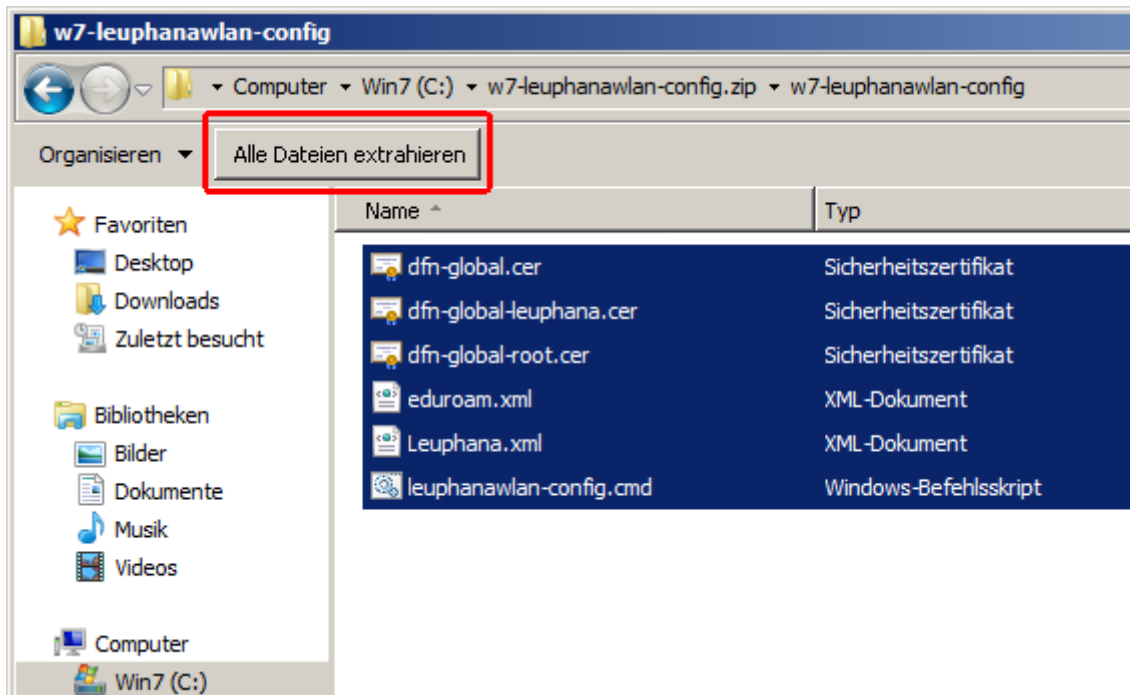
w7-leuphanawlan-config

▸ Computer ▸ Win7 (C:) ▸ w7-leuphanawlan-config.zip ▸ w7-leuphanawlan-config

Organisieren ▾ Alle Dateien extrahieren

Favoriten
Desktop
Downloads
Zuletzt besucht

Bibliotheken
Bilder
Dokumente
Musik
Videos

Computer
Win7 (C:)

| Name | Typ |
|---|---|
| dfn-global.cer | Sicherheitszertifikat |
| dfn-global-leuphana.cer | Sicherheitszertifikat |
| dfn-global-root.cer | Sicherheitszertifikat |
| eduroam.xml | XML-Dokument |
| Leuphana.xml | XML-Dokument |
| leuphanawlan-config.cmd | Windows-Befehlsskript |